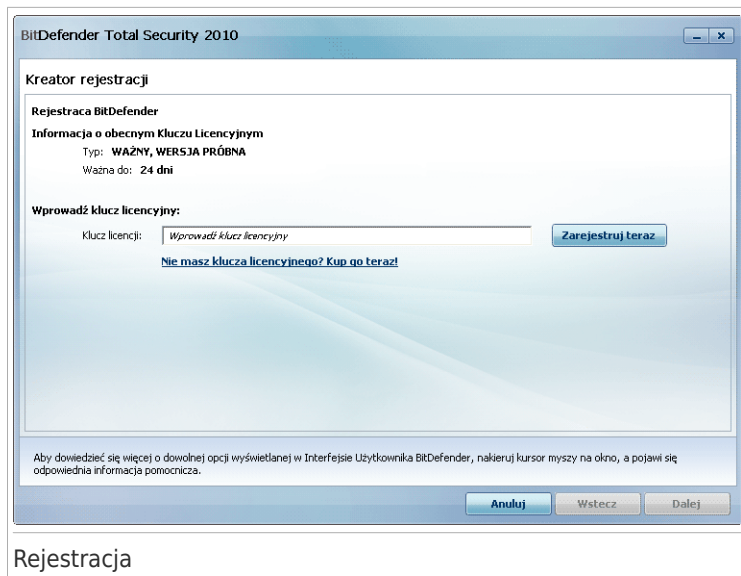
BitDefender Total Security 2010

Kreator rejestracji

Rejestraca BitDefender

Informacja o obecnym Kluczu Licencyjnym

Typ: WAŻNY, WERSJA PRÓBNA

Ważna do: 24 dni

Wprowadź klucz licencyjny:

Klucz licencji: Wprowadź klucz licencyjny

Zarejestruj teraz

Nie masz klucza licencyjnego? Kup go teraz!

Aby dowiedzieć się więcej o dowolnej opcji wyświetlanej w Interfejsie Użytkownika BitDefender, nakieruj kursor myszy na okno, a pojawi się odpowiednia informacja pomocnicza.

Anuluj Wstecz Dalej

Rejestracja